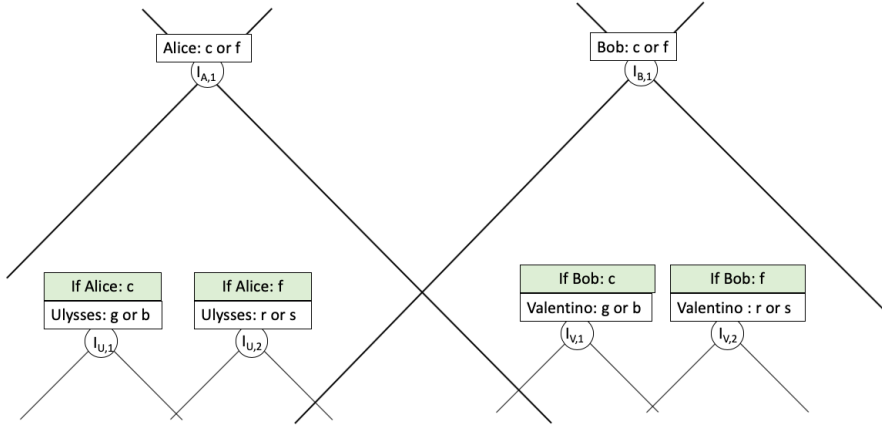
Alice: c or f

$I_{A,1}$

Bob: c or f

$I_{B,1}$

If Alice: c

Ulysses: g or b

$I_{U,1}$

If Alice: f

Ulysses: r or s

$I_{U,2}$

If Bob: c

Valentino: g or b

$I_{V,1}$

If Bob: f

Valentino : r or s

$I_{V,2}$